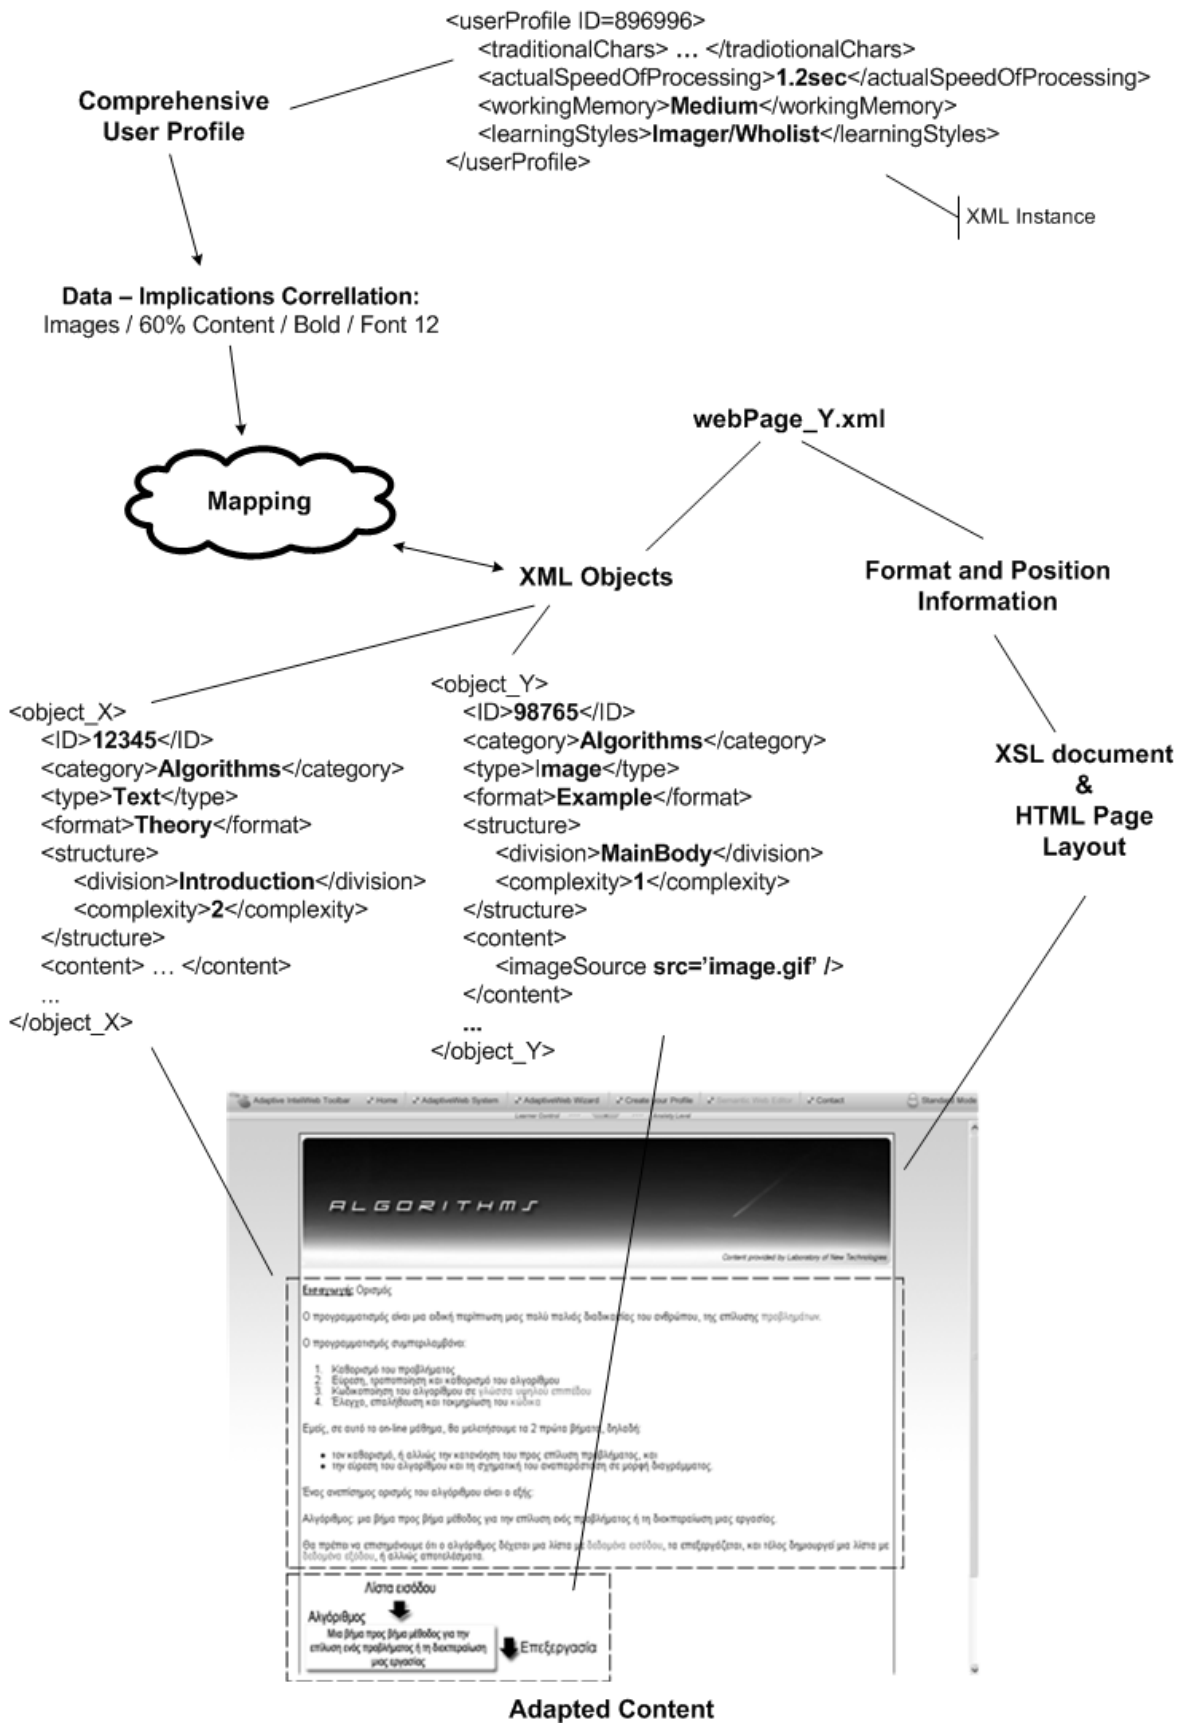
<userProfile ID=896996>
<traditionalChars> … </tradiotionalChars>
<actualSpeedOfProcessing>**1.2sec**</actualSpeedOfProcessing>
<workingMemory>**Medium**</workingMemory>
<learningStyles>**Imager/Wholist**</learningStyles>
</userProfile>

Comprehensive User Profile

XML Instance

Data – Implications Correllation:
Images / 60% Content / Bold / Font 12

Mapping

webPage_Y.xml

XML Objects

Format and Position Information

<object_X>
<ID>**12345**</ID>
<category>**Algorithms**</category>
<type>**Text**</type>
<format>**Theory**</format>
<structure>
<division>**Introduction**</division>
<complexity>**2**</complexity>
</structure>
<content> … </content>
...
</object_X>

<object_Y>
<ID>**98765**</ID>
<category>**Algorithms**</category>
<type>**Image**</type>
<format>**Example**</format>
<structure>
<division>**MainBody**</division>
<complexity>**1**</complexity>
</structure>
<content>
<imageSource **src='image.gif' />**
</content>
...
</object_Y>

XSL document & HTML Page Layout

Adaptive InteliWeb Toolbar | Home | AdaptiveWeb System | AdaptiveWeb Wizard | Create your Profile | Semantic Web Editor | Contact | Standard Mode

ALGORITHMS

Content provided by Laboratory of New Technologies

Εισαγωγή: Ορισμός

Ο προγραμματισμός είναι μια ειδική περίπτωση μιας πολύ παλιάς διαδικασίας του ανθρώπου, της επίλυσης προβλημάτων.

Ο προγραμματισμός συμπεριλαμβάνει:

1. Καθορισμό του προβλήματος
2. Εύρεση, τροποποίηση και καθορισμό του αλγορίθμου
3. Κωδικοποίηση του αλγορίθμου σε γλώσσα υψηλού επιπέδου
4. Έλεγχο, επαλήθευση και τεκμηρίωση του κώδικα

Εμείς, σε αυτό το on-line μάθημα, θα μελετήσουμε τα 2 πρώτα βήματα, δηλαδή:

• τον καθορισμό, ή αλλιώς την κατανόηση του προς επίλυση προβλήματος, και
• την εύρεση του αλγορίθμου και τη σχηματική του αναπαράσταση σε μορφή διαγράμματος.

Ένας ανεπίσημος ορισμός του αλγορίθμου είναι ο εξής:

Αλγόριθμος: μια βήμα προς βήμα μέθοδος για την επίλυση ενός προβλήματος ή τη διεκπεραίωση μιας εργασίας.

Θα πρέπει να επισημάνουμε ότι ο αλγόριθμος δέχεται μια λίστα με δεδομένα εισόδου, τα επεξεργάζεται, και τέλος δημιουργεί μια λίστα με δεδομένα εξόδου, ή αλλιώς αποτελέσματα.

Λίστα εισόδου
Αλγόριθμος
Μια βήμα προς βήμα μέθοδος για την επίλυση ενός προβλήματος ή τη διεκπεραίωση μιας εργασίας
Επεξεργασία

Adapted Content